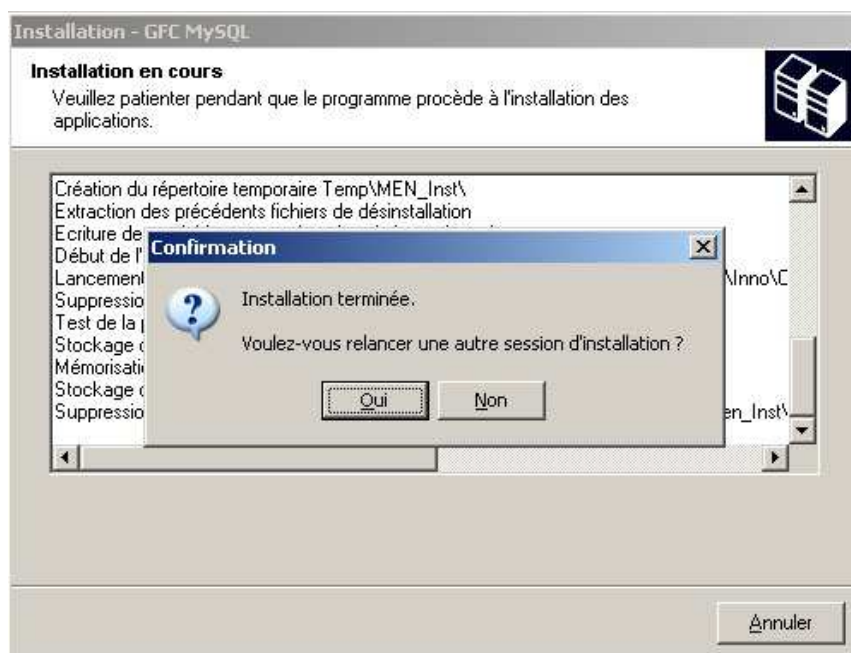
Installation - GFC MySQL

Installation en cours
Veuillez patienter pendant que le programme procède à l'installation des applications.

Création du répertoire temporaire Temp\MEN_Inst\
Extraction des précédents fichiers de désinstallation
Ecriture de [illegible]
Début de l'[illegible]
Lancement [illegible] \Inno\C
Suppressio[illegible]
Test de la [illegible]
Stockage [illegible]
Mémorisati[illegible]
Stockage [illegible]
Suppressio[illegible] en_Inst\

Confirmation
Installation terminée.
Voulez-vous relancer une autre session d'installation ?
Oui
Non

Annuler